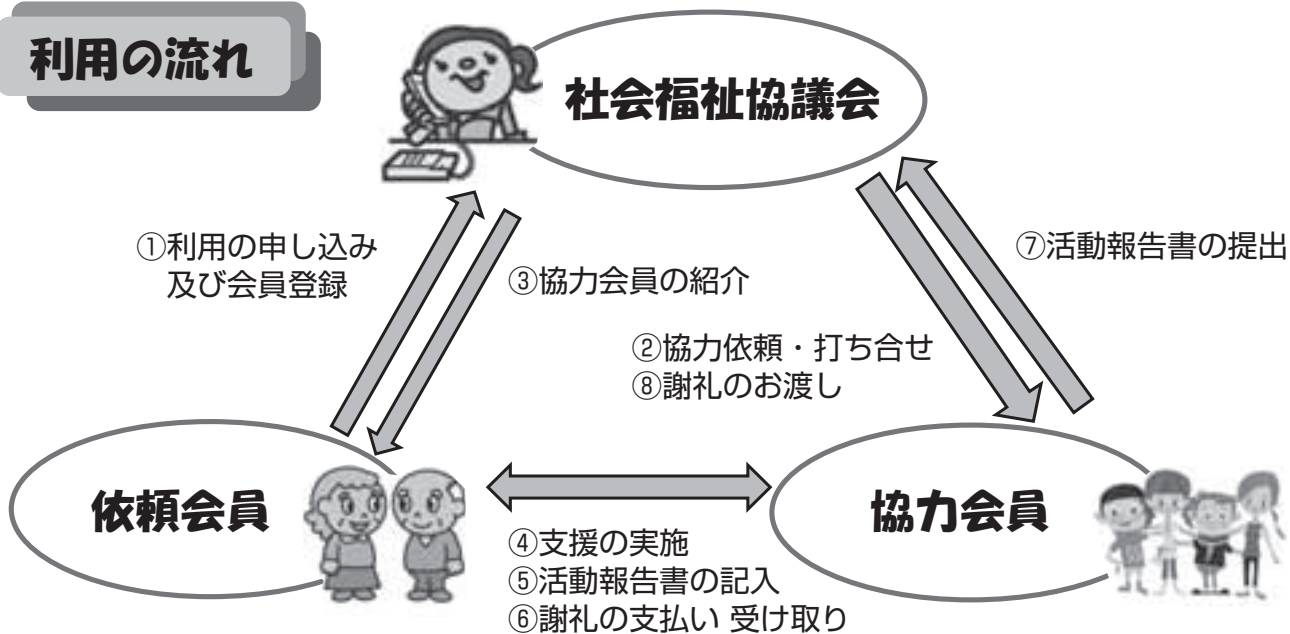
利用の流れ

社会福祉協議会

①利用の申し込み
及び会員登録

③協力会員の紹介

⑦活動報告書の提出

②協力依頼・打ち合せ
⑧謝礼のお渡し

依頼会員

協力会員

④支援の実施
⑤活動報告書の記入
⑥謝礼の支払い 受け取り